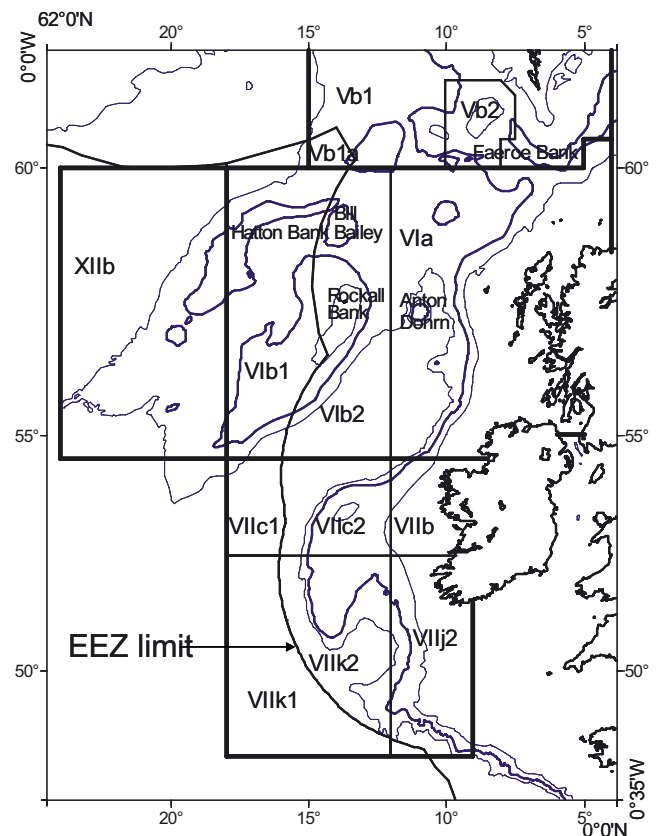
62°0'N
0°0'W
20°
15°
10°
5°
Vb1
Vb2
Faeroe Bank
Vb1a
60°
60°
Bill Bailey
Hatton Bank
VIa
XIIb
Rockall Bank
Anton Dohrn
VIb1
VIb2
55°
55°
VIIc1
VIIc2
VIIb
EEZ limit
VIIj2
VIIk2
50°
50°
VIIk1
0°35'W
20°
15°
10°
5°
0°0'N